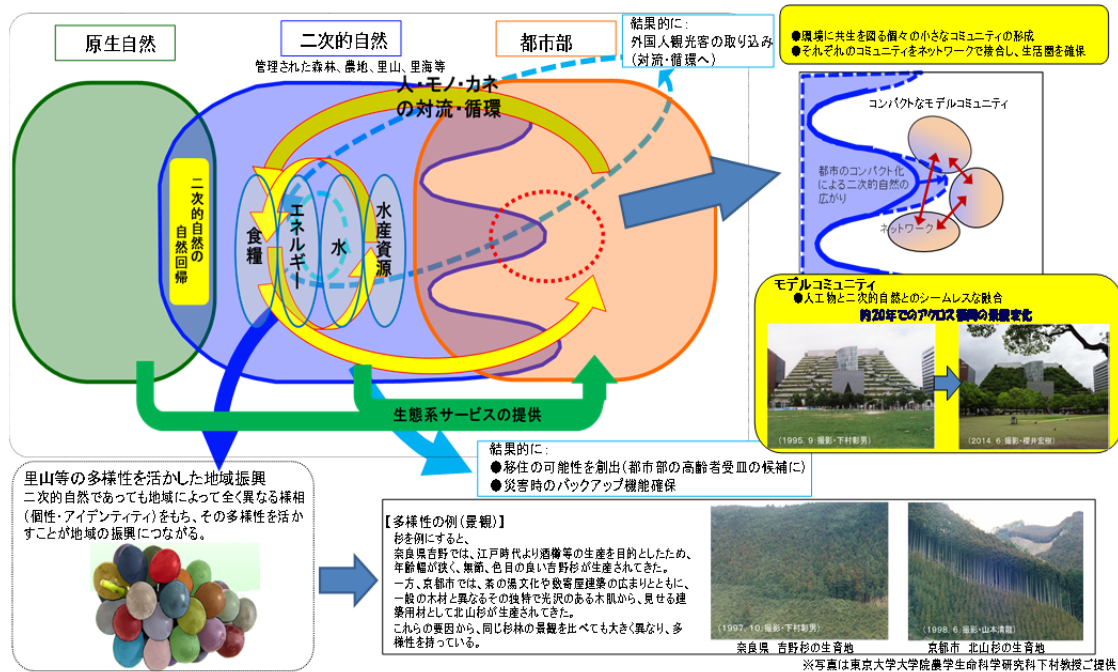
原生自然

二次的自然

管理された森林、農地、里山、里海等

都市部

結果的に：
外国人観光客の取り込み
（対流・循環へ）

●環境に共生を図る個々の小さなコミュニティの形成
●それぞれのコミュニティをネットワークで接合し、生活圏を確保

人・モノ・カネの対流・循環

二次的自然の自然回帰

食糧

エネルギー

水

水産資源

コンパクトなモデルコミュニティ

都市のコンパクト化による二次的自然の広がり

ネットワーク

モデルコミュニティ
●人工物と二次的自然とのシームレスな融合

約20年でのアクロス福岡の景観変化

（1995. 9 撮影・下村彰男）

（2014. 6 撮影・櫻井宏樹）

生態系サービスの提供

結果的に：
●移住の可能性を創出（都市部の高齢者受皿の候補に）
●災害時のバックアップ機能確保

里山等の多様性を活かした地域振興
二次的自然であっても地域によって全く異なる様相（個性・アイデンティティ）をもち、その多様性を活かすことが地域の振興につながる。

【多様性の例（景観）】
杉を例にすると、
奈良県吉野では、江戸時代より酒樽等の生産を目的としたため、年輪幅が狭く、無節、色目の良い吉野杉が生産されてきた。
一方、京都市では、茶の湯文化や数寄屋建築の広まりとともに、一般の木材と異なるその独特で光沢のある木肌から、見せる建築用材として北山杉が生産されてきた。
これらの要因から、同じ杉林の景観を比べても大きく異なり、多様性を持っている。

（1997. 10 撮影・下村彰男）

奈良県　吉野杉の生育地

（1998. 6 撮影・山本清龍）

京都市　北山杉の生育地

※写真は東京大学大学院農学生命科学研究科下村教授ご提供